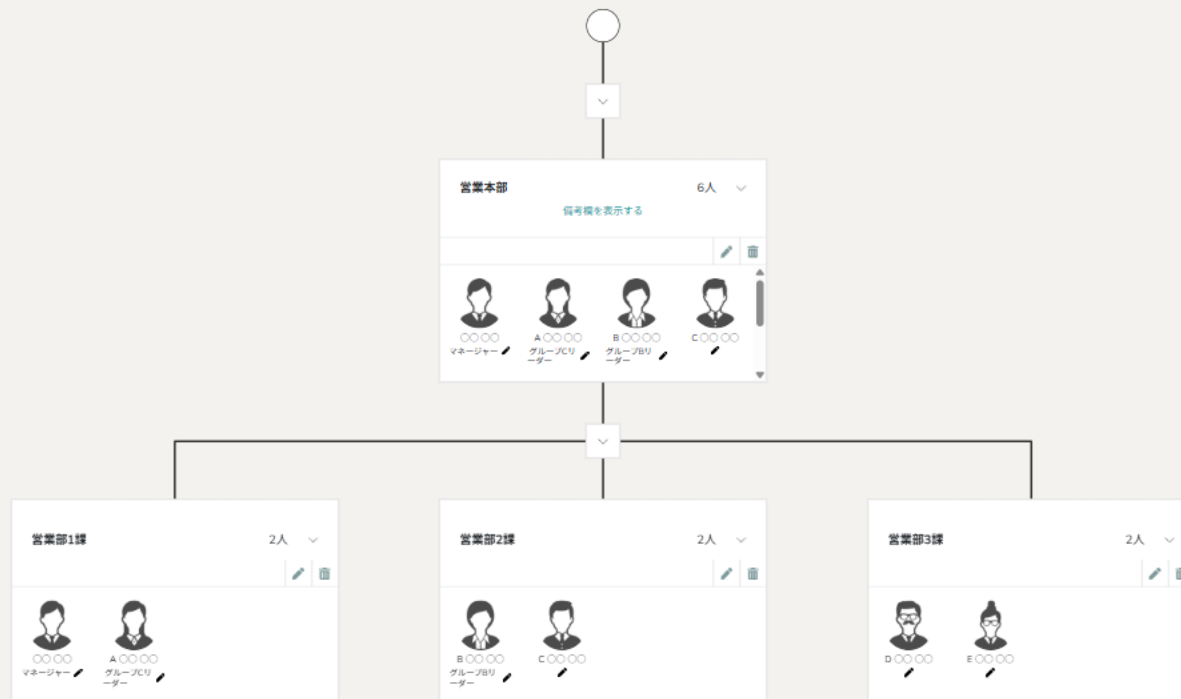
営業本部

6人

備考欄を表示する

〇〇〇〇
マネージャー

A〇〇〇〇
グループCリーダー

B〇〇〇〇
グループBリーダー

C〇〇〇〇

営業部1課

2人

〇〇〇〇
マネージャー

A〇〇〇〇
グループCリーダー

営業部2課

2人

B〇〇〇〇
グループBリーダー

C〇〇〇〇

営業部3課

2人

D〇〇〇〇

E〇〇〇〇